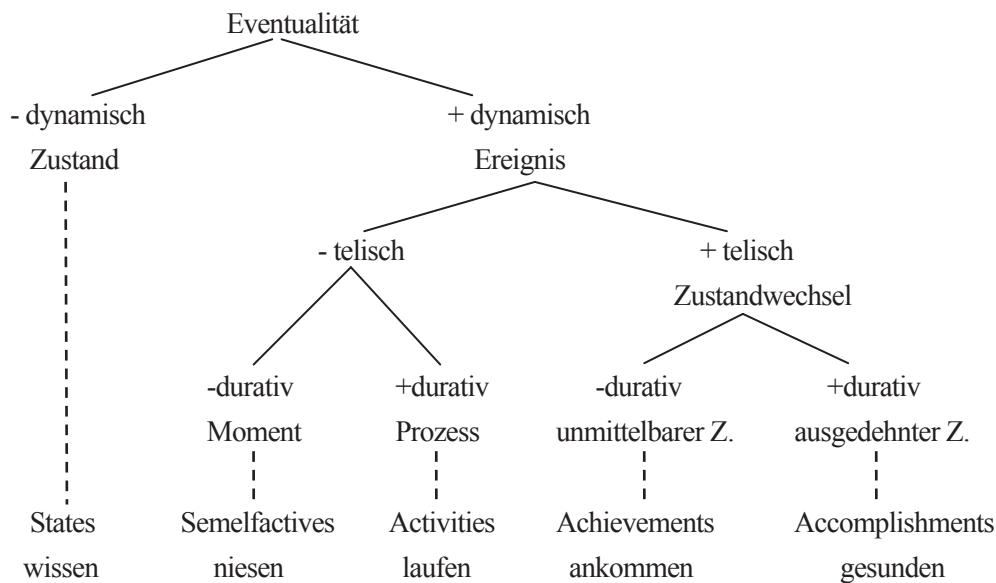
Eventualität

- dynamisch
Zustand

+ dynamisch
Ereignis

- telisch

+ telisch
Zustandwechsel

-durativ
Moment

+durativ
Prozess

-durativ
unmittelbarer Z.

+durativ
ausgedehnter Z.

States
wissen

Semelfactives
niesen

Activities
laufen

Achievements
ankommen

Accomplishments
gesunden